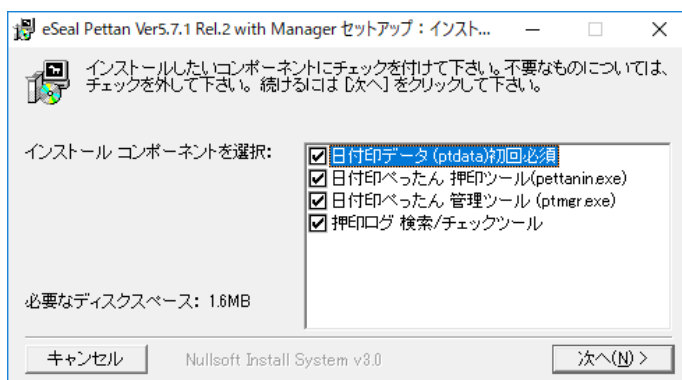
eSeal Pettan Ver5.7.1 Rel.2 with Manager セットアップ：インスト...

インストールしたいコンポーネントにチェックを付けて下さい。不要なものについては、チェックを外して下さい。続けるには [次へ] をクリックして下さい。

インストール コンポーネントを選択:

日付印データ (ptdata)初回必須
日付印ぺったん 押印ツール(pettanin.exe)
日付印ぺったん 管理ツール (ptmgr.exe)
押印ログ 検索/チェックツール

必要なディスクスペース: 1.6MB

キャンセル

Nullsoft Install System v3.0

次へ(N) >